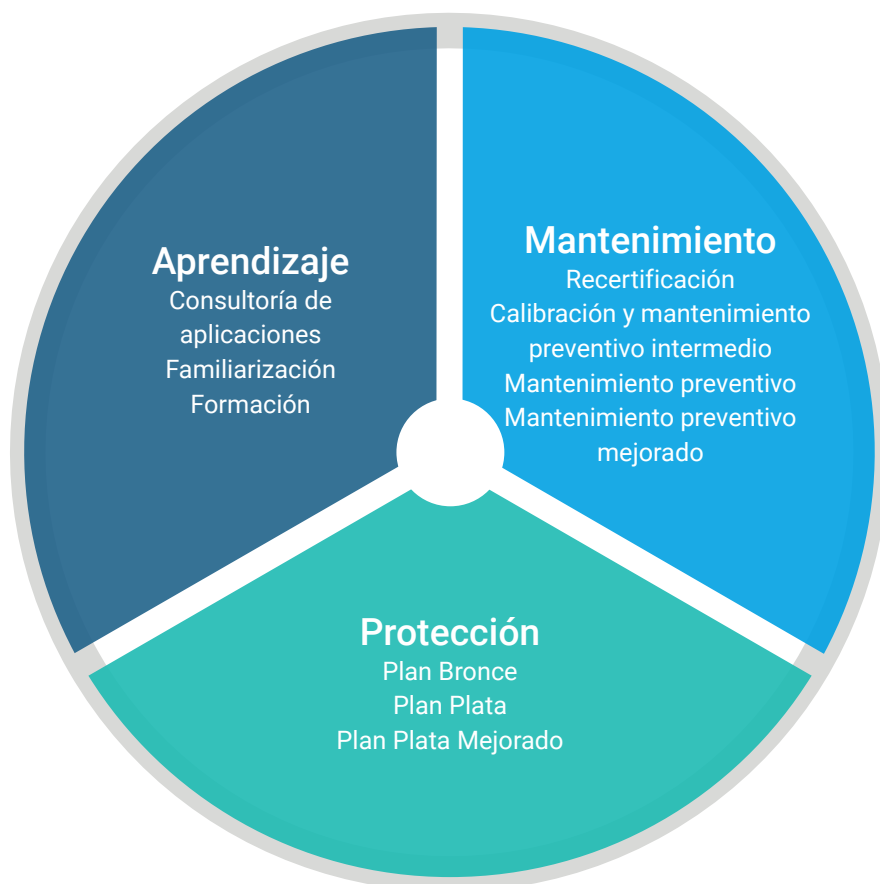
Aprendizaje
Consultoría de aplicaciones
Familiarización
Formación

Mantenimiento
Recertificación
Calibración y mantenimiento preventivo intermedio
Mantenimiento preventivo
Mantenimiento preventivo mejorado

Protección
Plan Bronce
Plan Plata
Plan Plata Mejorado